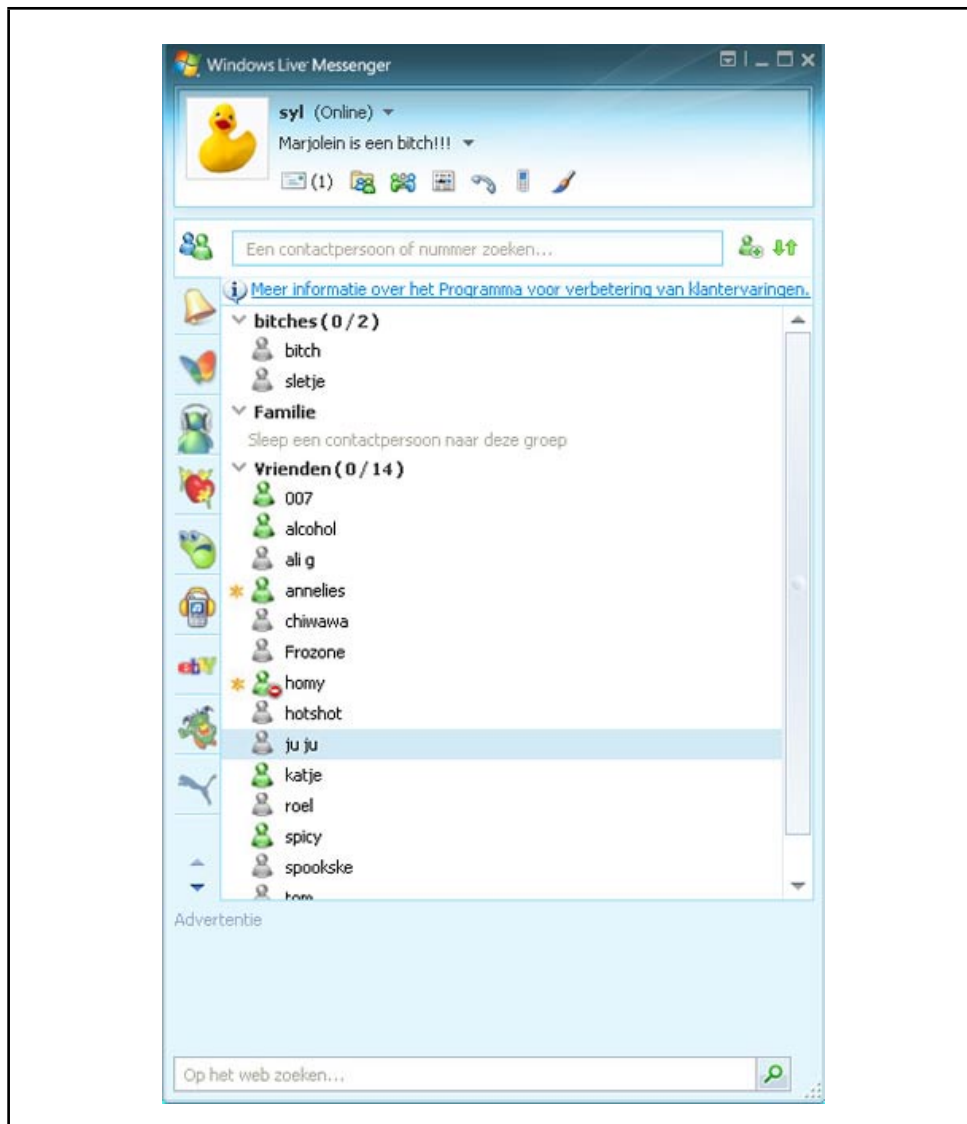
Windows Live Messenger

syl (Online)
Marjolein is een bitch!!!
(1)

Een contactpersoon of nummer zoeken...

Meer informatie over het Programma voor verbetering van klantervaringen.

bitches (0/2)
bitch
sletje
Familie
Sleep een contactpersoon naar deze groep
Vrienden (0/14)
007
alcohol
ali g
annelies
chiwawa
Frozone
homy
hotshot
ju ju
katje
roel
spicy
spookske
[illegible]

Advertentie

Op het web zoeken...